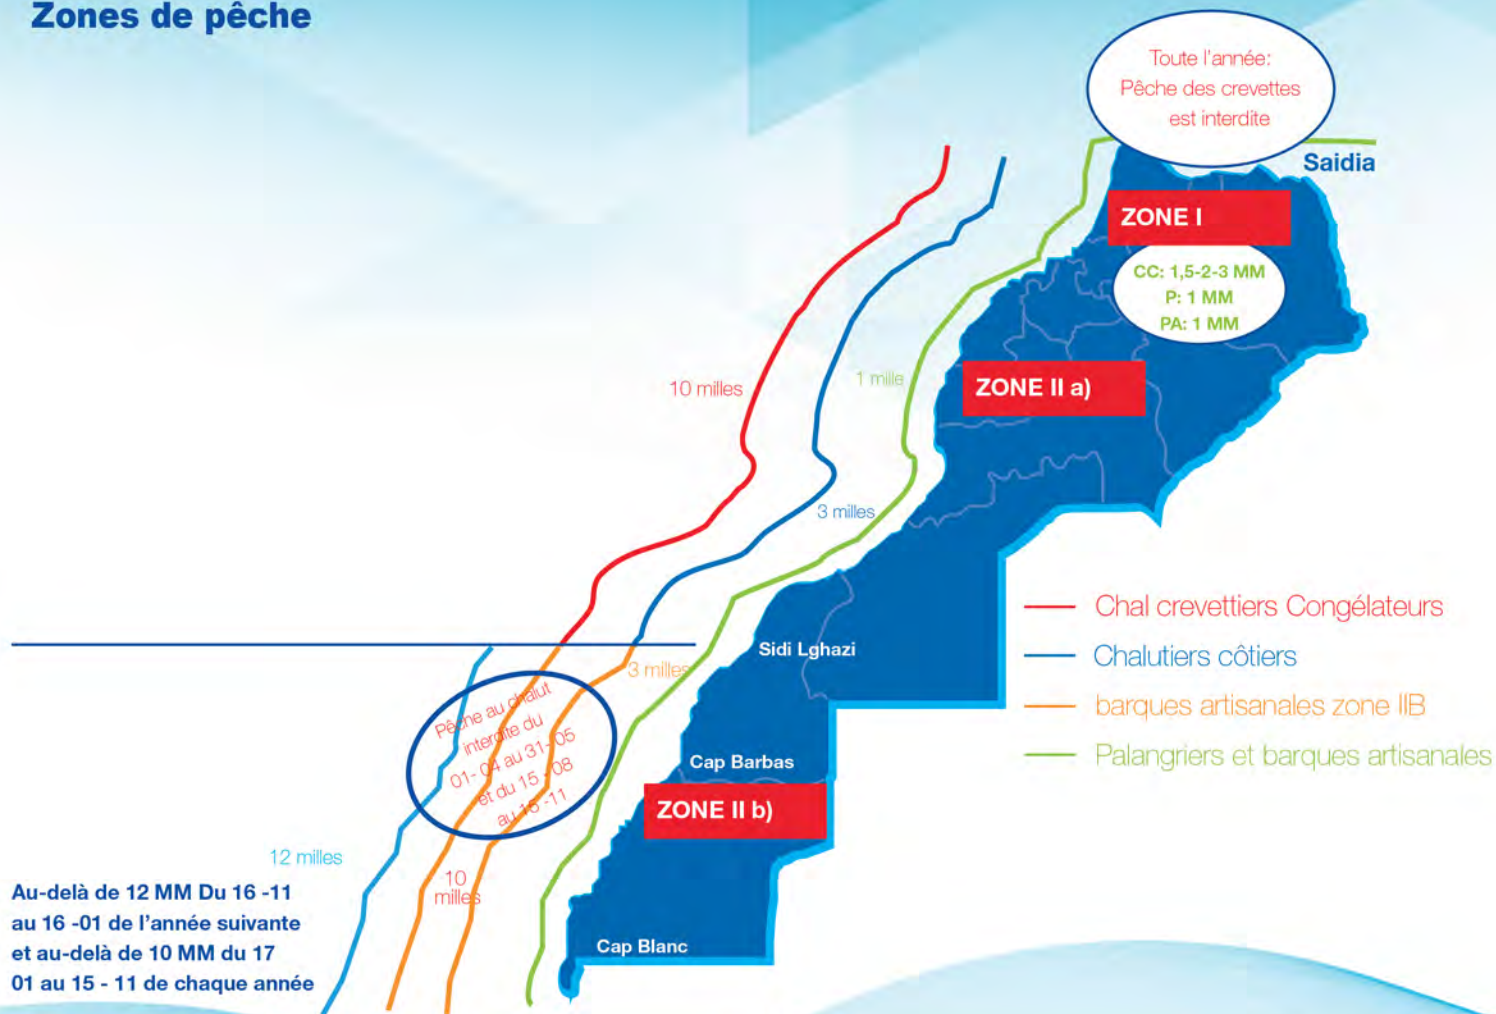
Zones de pêche

Toute l'année: Pêche des crevettes est interdite

Saidia

ZONE I

CC: 1,5-2-3 MM
P: 1 MM
PA: 1 MM

10 milles

1 mille

ZONE II a)

3 milles

Chal crevettiers Congélateurs
Chalutiers côtiers
barques artisanales zone IIB
Palangriers et barques artisanales

Sidi Lghazi

3 milles

Pêche au chalut interdite du 01-04 au 31-05 et du 15-08 au 15-11

Cap Barbas

ZONE II b)

12 milles

10 milles

Au-delà de 12 MM Du 16 -11 au 16 -01 de l'année suivante et au-delà de 10 MM du 17 01 au 15 - 11 de chaque année

Cap Blanc